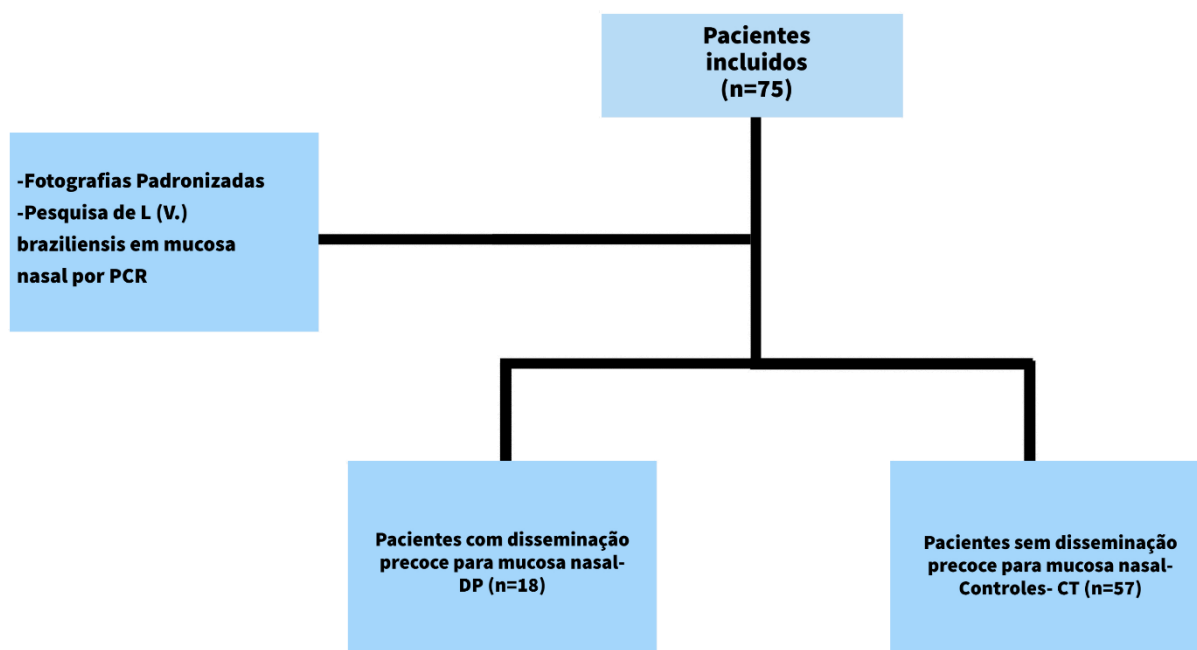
Pacientes incluidos (n=75)

-Fotografias Padronizadas
-Pesquisa de L (V.) braziliensis em mucosa nasal por PCR

Pacientes com disseminação precoce para mucosa nasal- DP (n=18)

Pacientes sem disseminação precoce para mucosa nasal- Controles- CT (n=57)